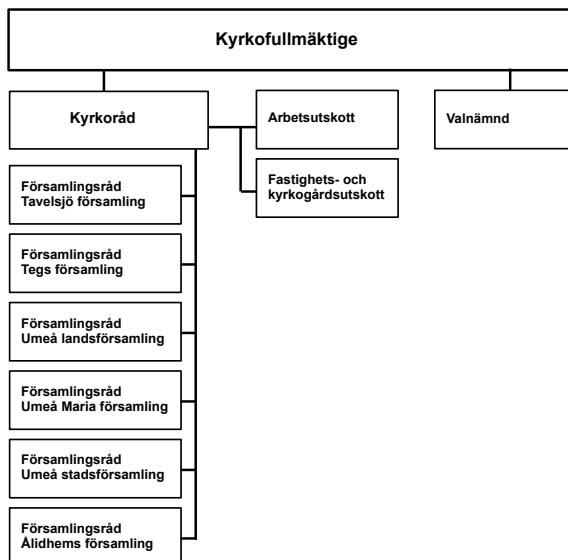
Kyrkofullmäktige

Kyrkoråd

Arbetsutskott

Valnämnd

Fastighets- och kyrkogårdsutskott

Församlingsråd Tavelsjö församling

Församlingsråd Tegs församling

Församlingsråd Umeå landsförsamling

Församlingsråd Umeå Maria församling

Församlingsråd Umeå stadsförsamling

Församlingsråd Ålidhems församling